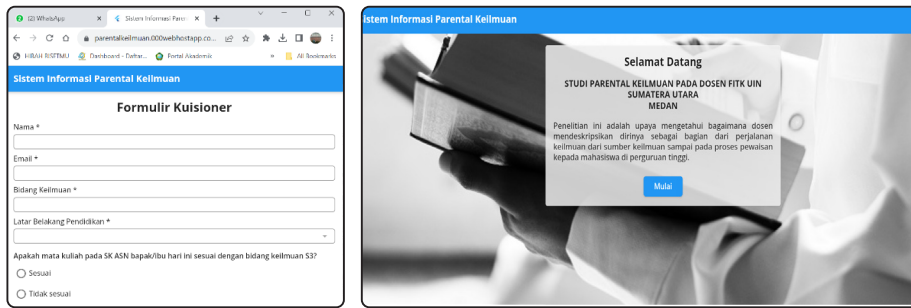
(2) WhatsApp
Sistem Informasi Paren
parentalkeilmuan.000webhostapp.co...
HIBAH BISTIMU
Dashboard - Daftar...
Portal Akademik
All Bookmarks

Sistem Informasi Parental Keilmuan

Formulir Kuisioner

Nama *

Email *

Bidang Keilmuan *

Latar Belakang Pendidikan *

Apakah mata kuliah pada SK ASN bapak/ibu hari ini sesuai dengan bidang keilmuan S3?

Sesuai

Tidak sesuai

Sistem Informasi Parental Keilmuan

Selamat Datang

STUDI PARENTAL KEILMUAN PADA DOSEN FITK UIN SUMATERA UTARA MEDAN

Penelitian ini adalah upaya mengetahui bagaimana dosen mendeskripsikan dirinya sebagai bagian dari perjalanan keilmuan dari sumber keilmuan sampai pada proses pewaisan kepada mahasiswa di perguruan tinggi.

Mulai